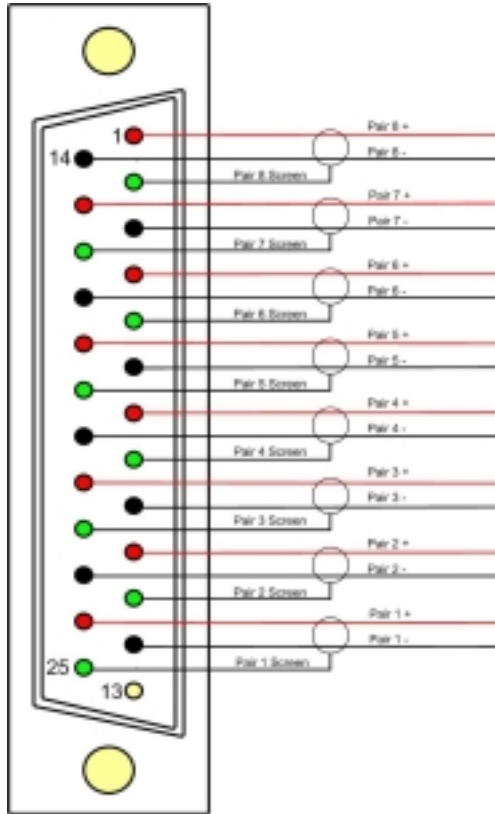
1
14
Pair 8 +
Pair 8 -
Pair 8 Screen
Pair 7 +
Pair 7 -
Pair 7 Screen
Pair 6 +
Pair 6 -
Pair 6 Screen
Pair 5 +
Pair 5 -
Pair 5 Screen
Pair 4 +
Pair 4 -
Pair 4 Screen
Pair 3 +
Pair 3 -
Pair 3 Screen
Pair 2 +
Pair 2 -
Pair 2 Screen
Pair 1 +
Pair 1 -
25
Pair 1 Screen
13